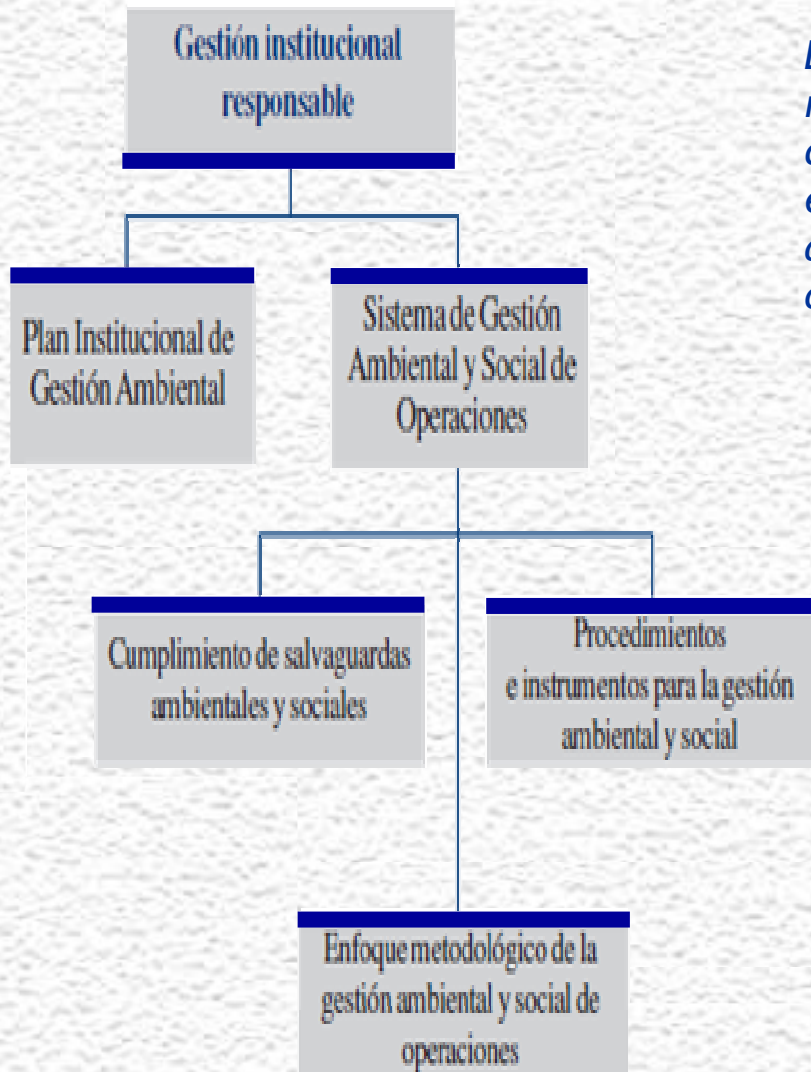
Gestión institucional responsable

Plan Institucional de Gestión Ambiental

Sistema de Gestión Ambiental y Social de Operaciones

Cumplimiento de salvaguardas ambientales y sociales

Procedimientos e instrumentos para la gestión ambiental y social

Enfoque metodológico de la gestión ambiental y social de operaciones

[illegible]